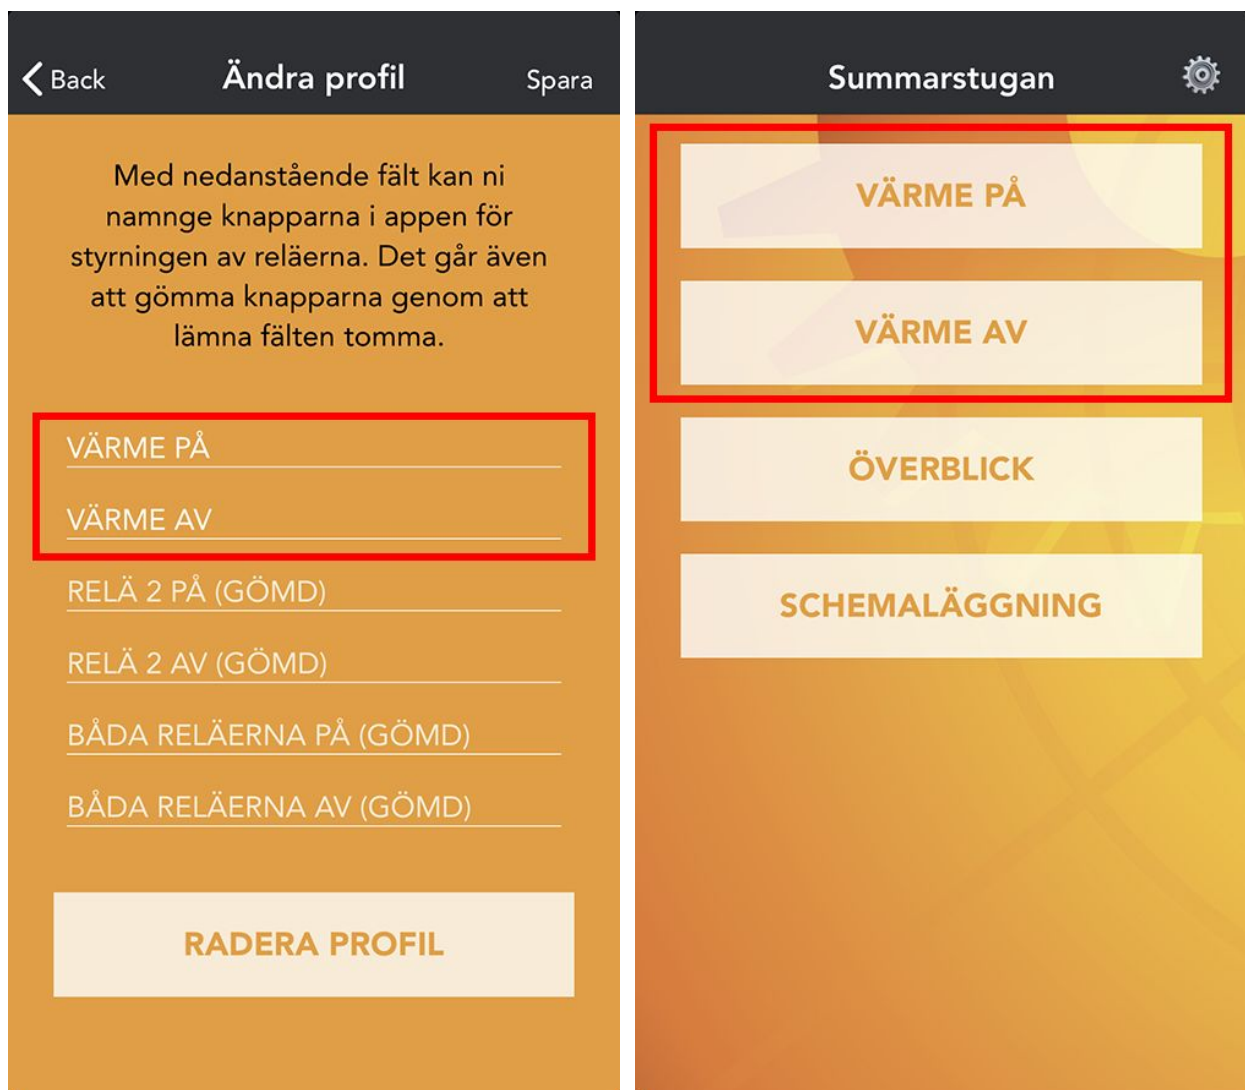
Back

Ändra profil

Spara

Med nedanstående fält kan ni namnge knapparna i appen för styrningen av reläerna. Det går även att gömma knapparna genom att lämna fälten tomma.

VÄRME PÅ

VÄRME AV

RELÄ 2 PÅ (GÖMD)

RELÄ 2 AV (GÖMD)

BÅDA RELÄERNA PÅ (GÖMD)

BÅDA RELÄERNA AV (GÖMD)

RADERA PROFIL

Summarstugan

VÄRME PÅ

VÄRME AV

ÖVERBLICK

SCHEMALÄGGNING